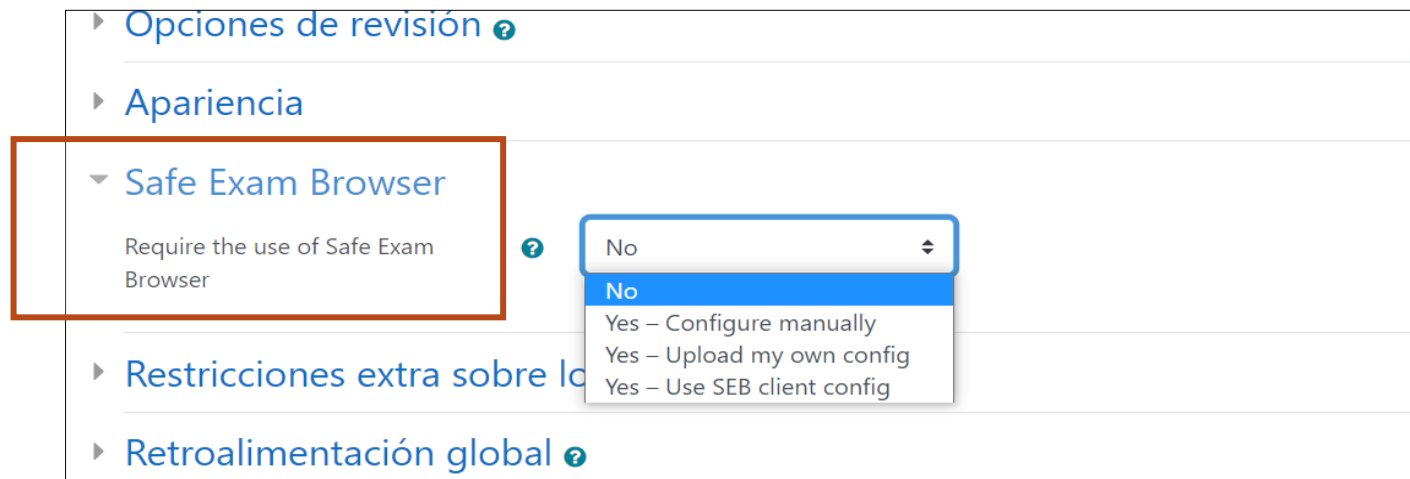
Opciones de revisión

Apariencia

Safe Exam Browser

Require the use of Safe Exam Browser

No

No
Yes – Configure manually
Yes – Upload my own config
Yes – Use SEB client config

Restricciones extra sobre lo

Retroalimentación global